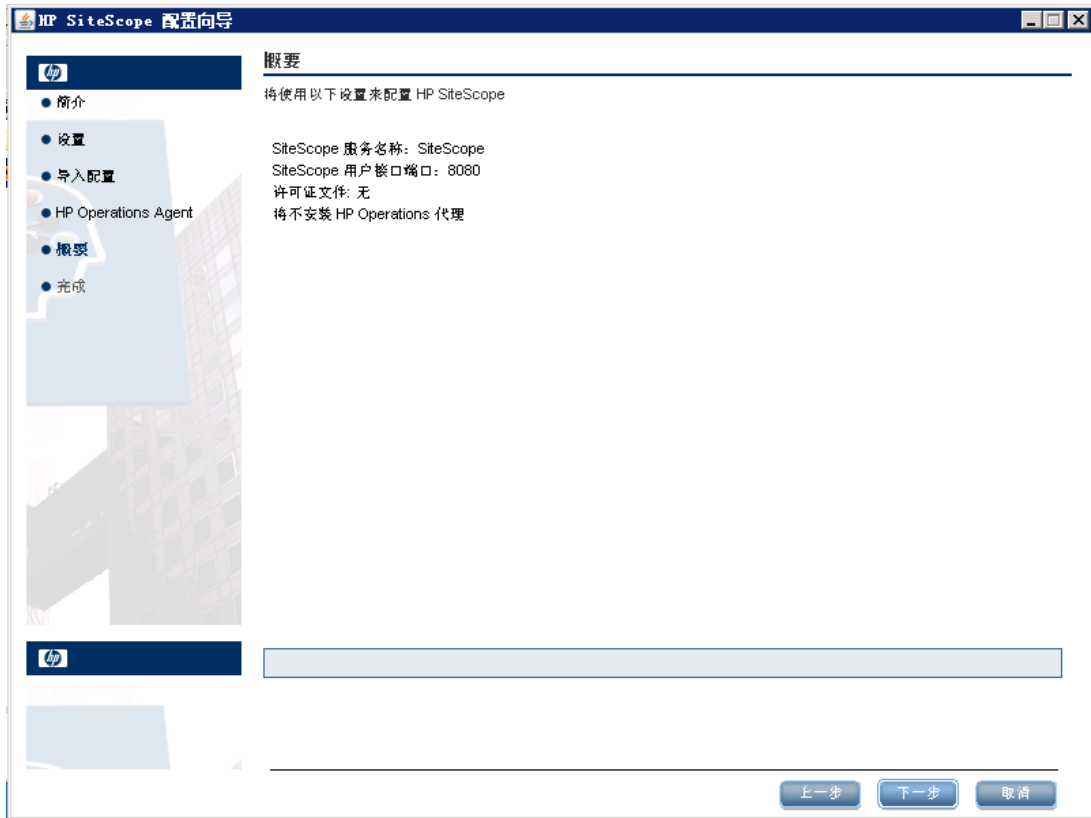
HP SiteScope 配置向导

hp

● 简介
● 设置
● 导入配置
● HP Operations Agent
● 概要
● 完成

概要

将使用以下设置来配置 HP SiteScope

SiteScope 服务名称：SiteScope
SiteScope 用户接口端口：8080
许可证文件：无
将不安装 HP Operations 代理

hp

上一步
下一步
取消